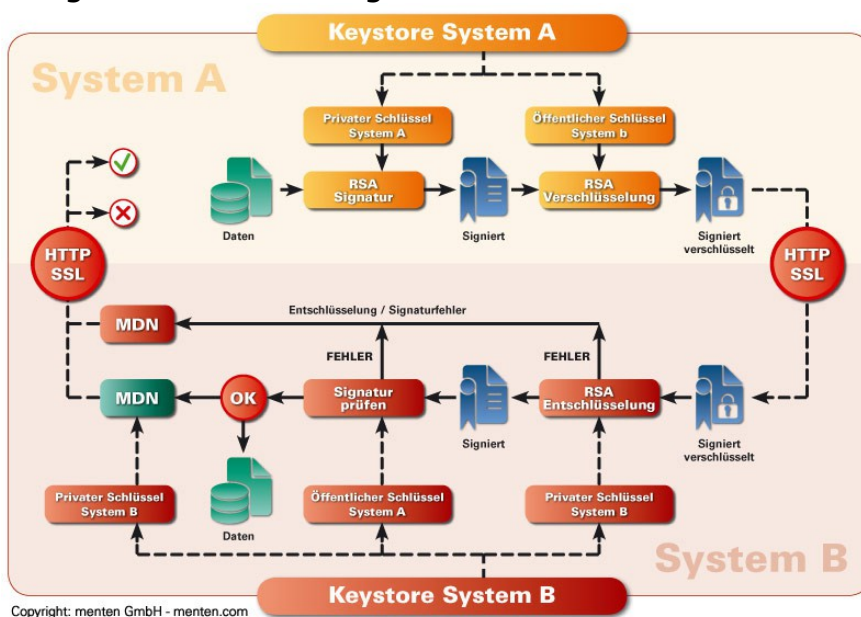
Keystore System A

System A

Privater Schlüssel System A

Öffentlicher Schlüssel System b

Daten

RSA Signatur

Signiert

RSA Verschlüsselung

Signiert verschlüsselt

HTTP SSL

HTTP SSL

MDN

Entschlüsselung / Signaturfehler

FEHLER

FEHLER

MDN

OK

Signatur prüfen

Signiert

RSA Entschlüsselung

Signiert verschlüsselt

Daten

Privater Schlüssel System B

Öffentlicher Schlüssel System A

Privater Schlüssel System B

System B

Keystore System B

Copyright: menten GmbH - menten.com